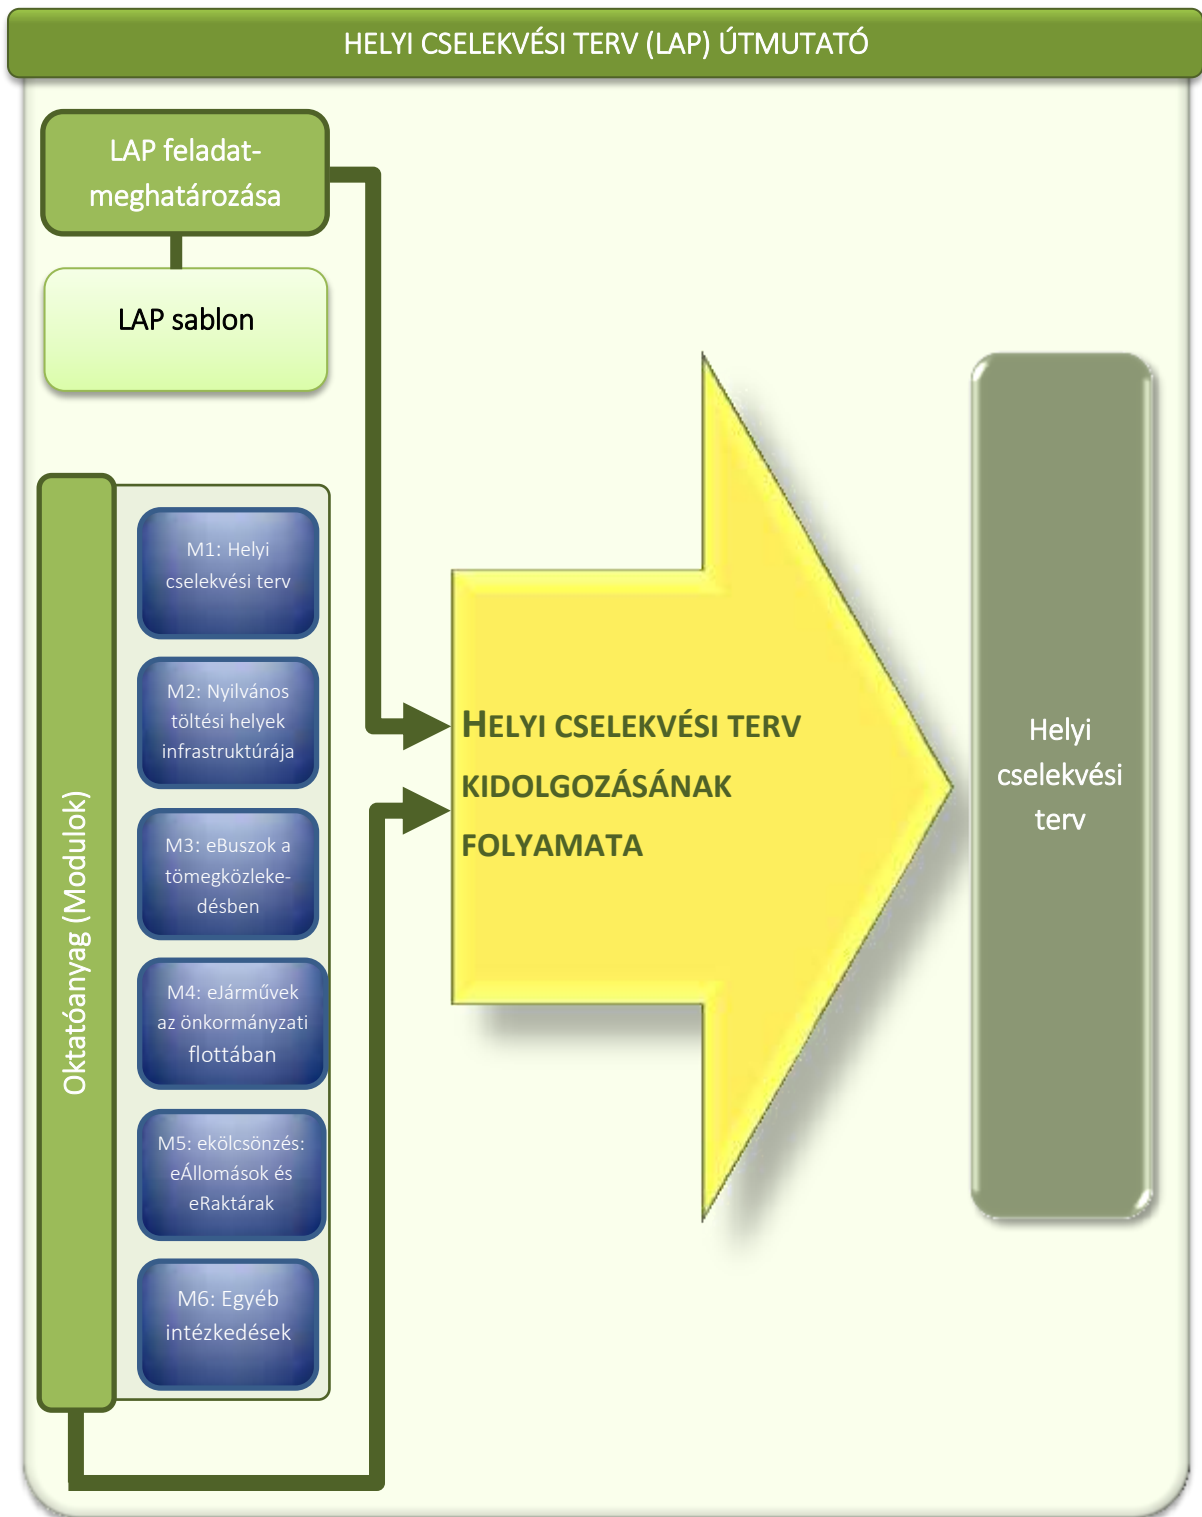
HELYI CSELEKVÉSI TERV (LAP) ÚTMUTATÓ

LAP feladatmeghatározása

LAP sablon

Oktatóanyag (Modulok)

M1: Helyi cselekvési terv

M2: Nyilvános töltési helyek infrastruktúrája

M3: eBuszok a tömegközlekedésben

M4: eJárművek az önkormányzati flottában

M5: ekölcsönzés: eÁllomások és eRaktárak

M6: Egyéb intézkedések

HELYI CSELEKVÉSI TERV KIDOLGOZÁSÁNAK FOLYAMATA

Helyi cselekvési terv